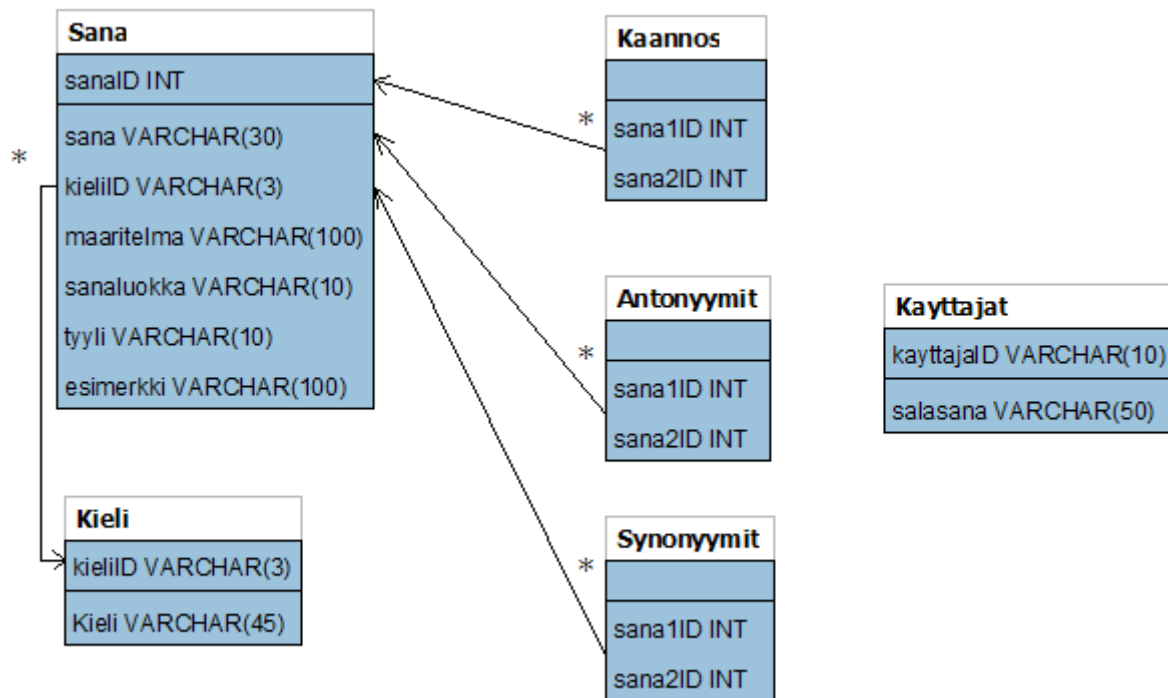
Sana
sanaID INT
sana VARCHAR(30)
kieliID VARCHAR(3)
maaritelma VARCHAR(100)
sanaluokka VARCHAR(10)
tyyli VARCHAR(10)
esimerkki VARCHAR(100)

*

Kaannos
*
sana1ID INT
sana2ID INT

Antonyymit
*
sana1ID INT
sana2ID INT

Kayttajat
kayttajaID VARCHAR(10)
salasana VARCHAR(50)

Kieli
kieliID VARCHAR(3)
Kieli VARCHAR(45)

Synonyymit
*
sana1ID INT
sana2ID INT